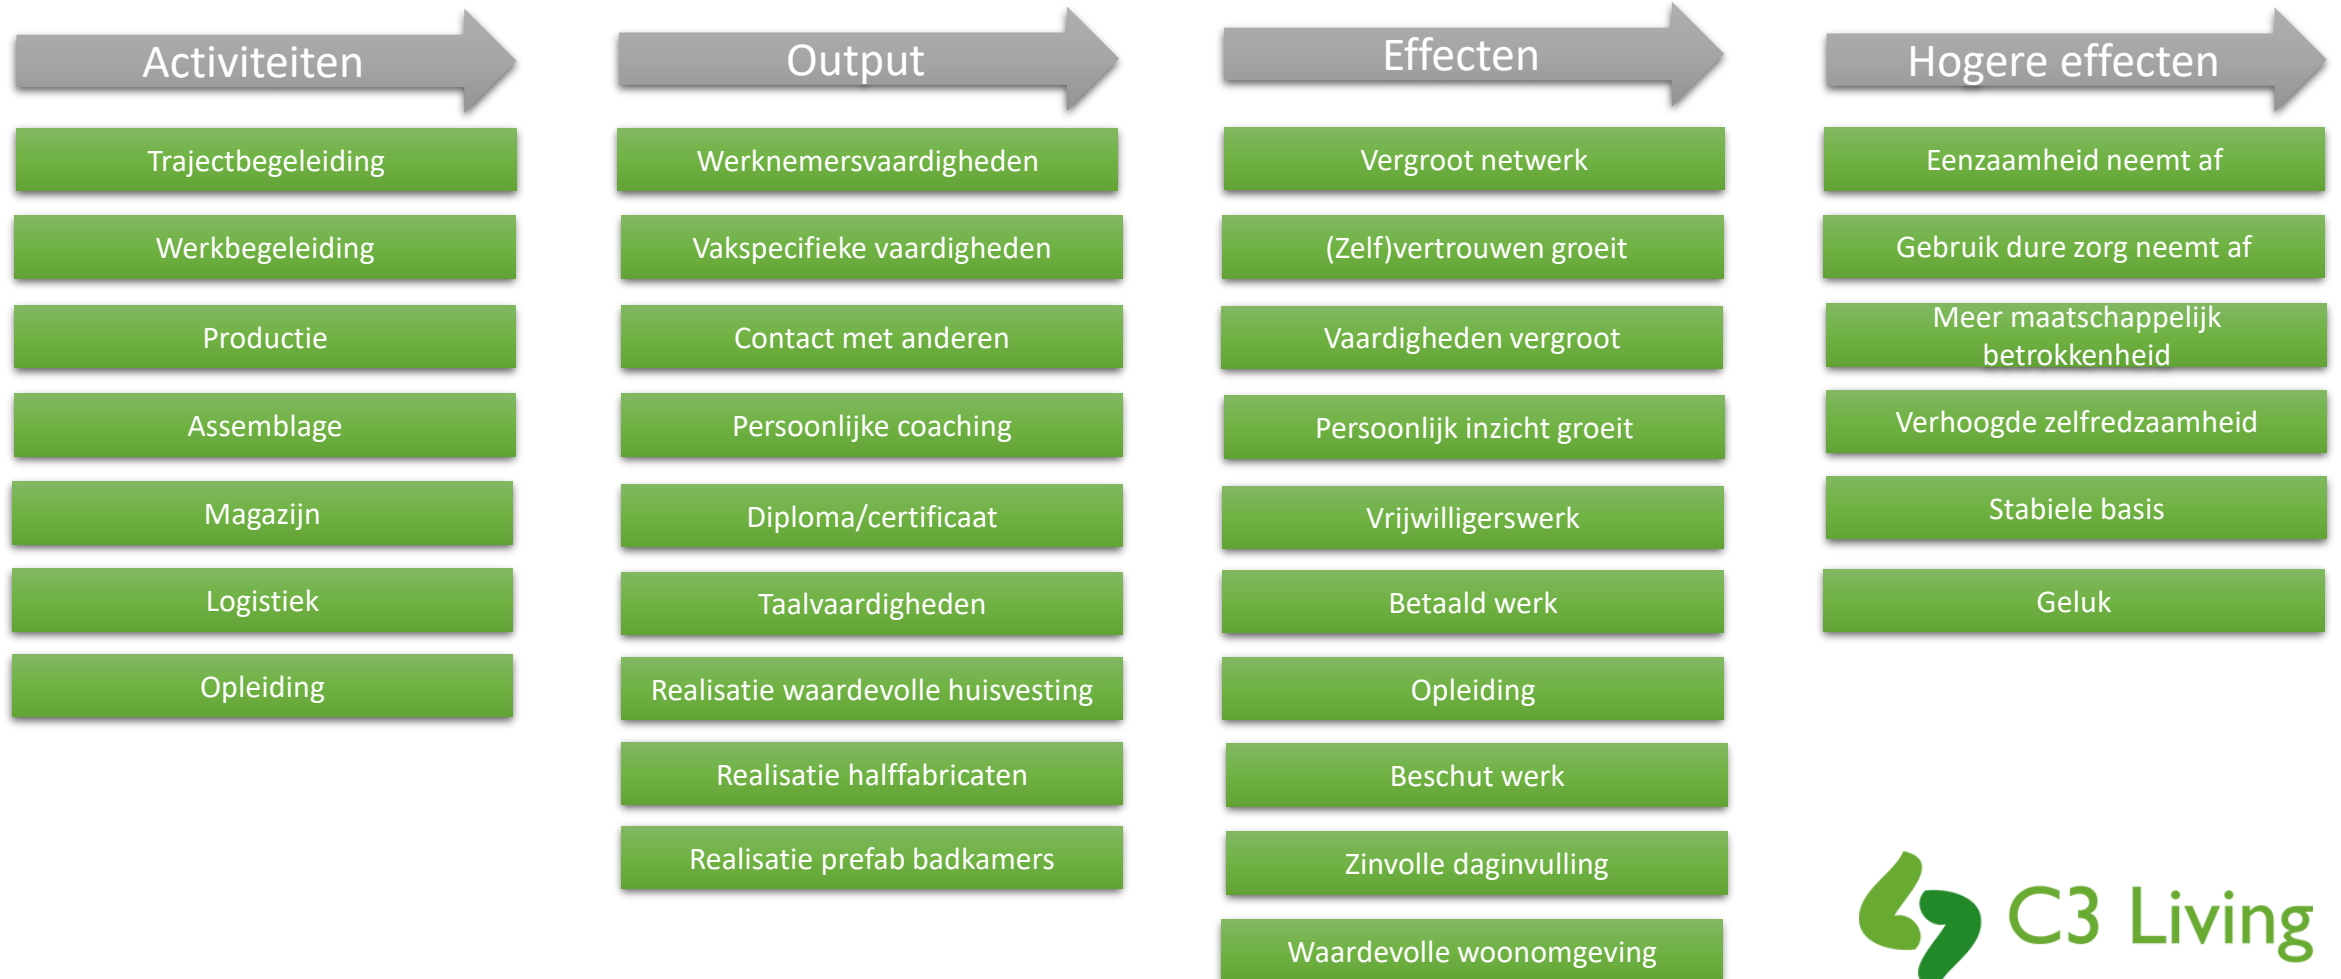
Activiteiten

Trajectbegeleiding

Werkbegeleiding

Productie

Assemblage

Magazijn

Logistiek

Opleiding

Output

Werknemersvaardigheden

Vakspecifieke vaardigheden

Contact met anderen

Persoonlijke coaching

Diploma/certificaat

Taalvaardigheden

Realisatie waardevolle huisvesting

Realisatie halffabricaten

Realisatie prefab badkamers

Effecten

Vergroot netwerk

(Zelf)vertrouwen groeit

Vaardigheden vergroot

Persoonlijk inzicht groeit

Vrijwilligerswerk

Betaald werk

Opleiding

Beschut werk

Zinvolle daginvulling

Waardevolle woonomgeving

Hogere effecten

Eenzaamheid neemt af

Gebruik dure zorg neemt af

Meer maatschappelijk betrokkenheid

Verhoogde zelfredzaamheid

Stabiele basis

Geluk

C3 Living